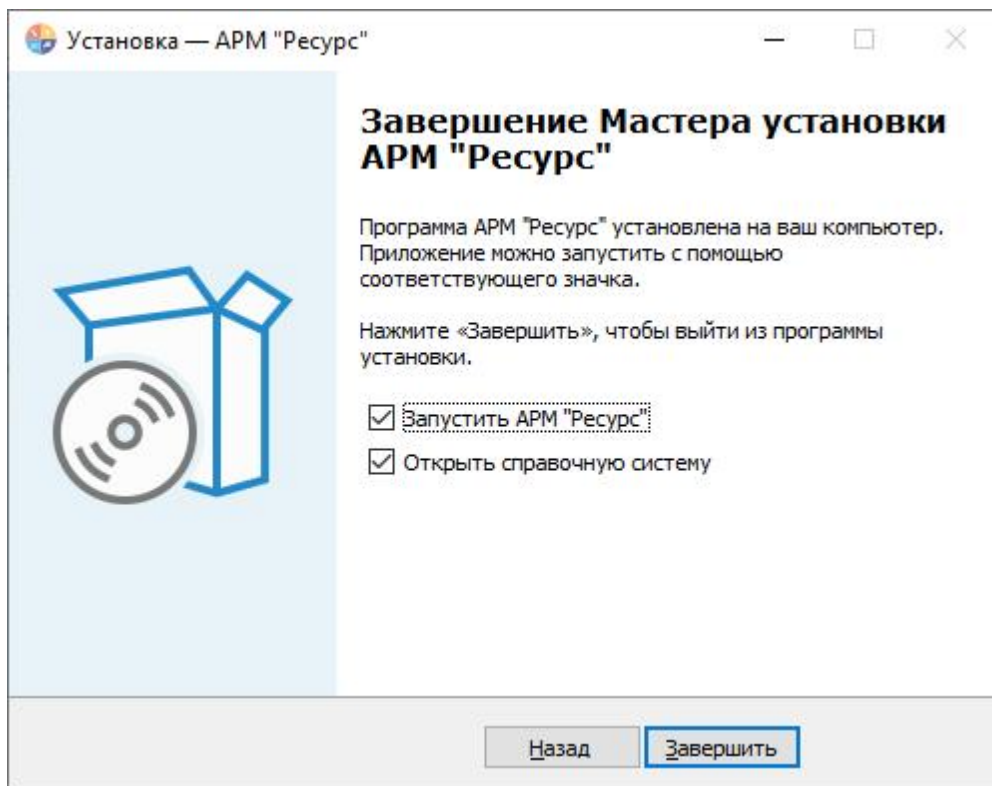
Установка — АРМ "Ресурс"

Завершение Мастера установки АРМ "Ресурс"

Программа АРМ "Ресурс" установлена на ваш компьютер. Приложение можно запустить с помощью соответствующего значка.

Нажмите «Завершить», чтобы выйти из программы установки.

Запустить АРМ "Ресурс"

Открыть справочную систему

Назад

Завершить